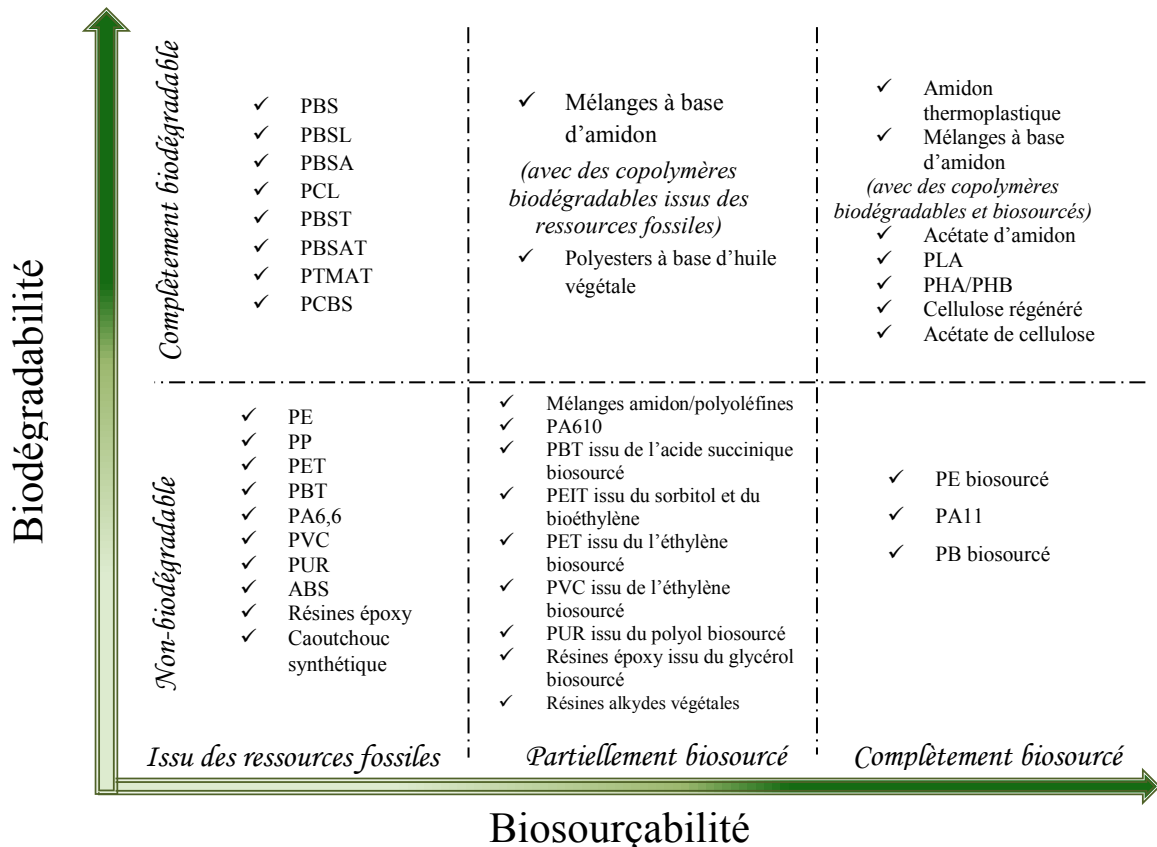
Biodégradabilité

Complètement biodégradable

✓ PBS
✓ PBSL
✓ PBSA
✓ PCL
✓ PBST
✓ PBSAT
✓ PTMAT
✓ PCBS

✓ Mélanges à base d'amidon
(avec des copolymères biodégradables issus des ressources fossiles)
✓ Polyesters à base d'huile végétale

✓ Amidon thermoplastique
✓ Mélanges à base d'amidon
(avec des copolymères biodégradables et biosourcés)
✓ Acétate d'amidon
✓ PLA
✓ PHA/PHB
✓ Cellulose régénéré
✓ Acétate de cellulose

Non-biodégradable

✓ PE
✓ PP
✓ PET
✓ PBT
✓ PA6,6
✓ PVC
✓ PUR
✓ ABS
✓ Résines époxy
✓ Caoutchouc synthétique

✓ Mélanges amidon/polyoléfines
✓ PA610
✓ PBT issu de l'acide succinique biosourcé
✓ PEIT issu du sorbitol et du bioéthylène
✓ PET issu du l'éthylène biosourcé
✓ PVC issu de l'éthylène biosourcé
✓ PUR issu du polyol biosourcé
✓ Résines époxy issu du glycérol biosourcé
✓ Résines alkydes végétales

✓ PE biosourcé
✓ PA11
✓ PB biosourcé

Issu des ressources fossiles
Partiellement biosourcé
Complètement biosourcé

Biosourçabilité